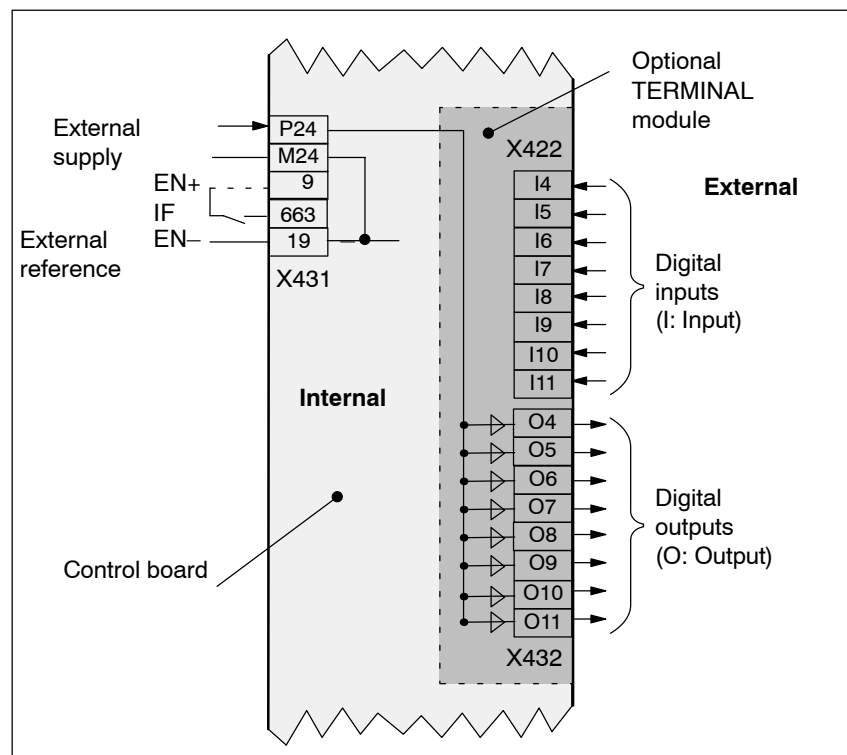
Optional TERMINAL module

External supply

P24

M24

EN+

9

IF

663

External reference

EN–

19

X431

X422

I4

I5

I6

I7

I8

I9

I10

I11

External

Digital inputs (I: Input)

Internal

O4

O5

O6

O7

O8

O9

O10

O11

Digital outputs (O: Output)

Control board

X432